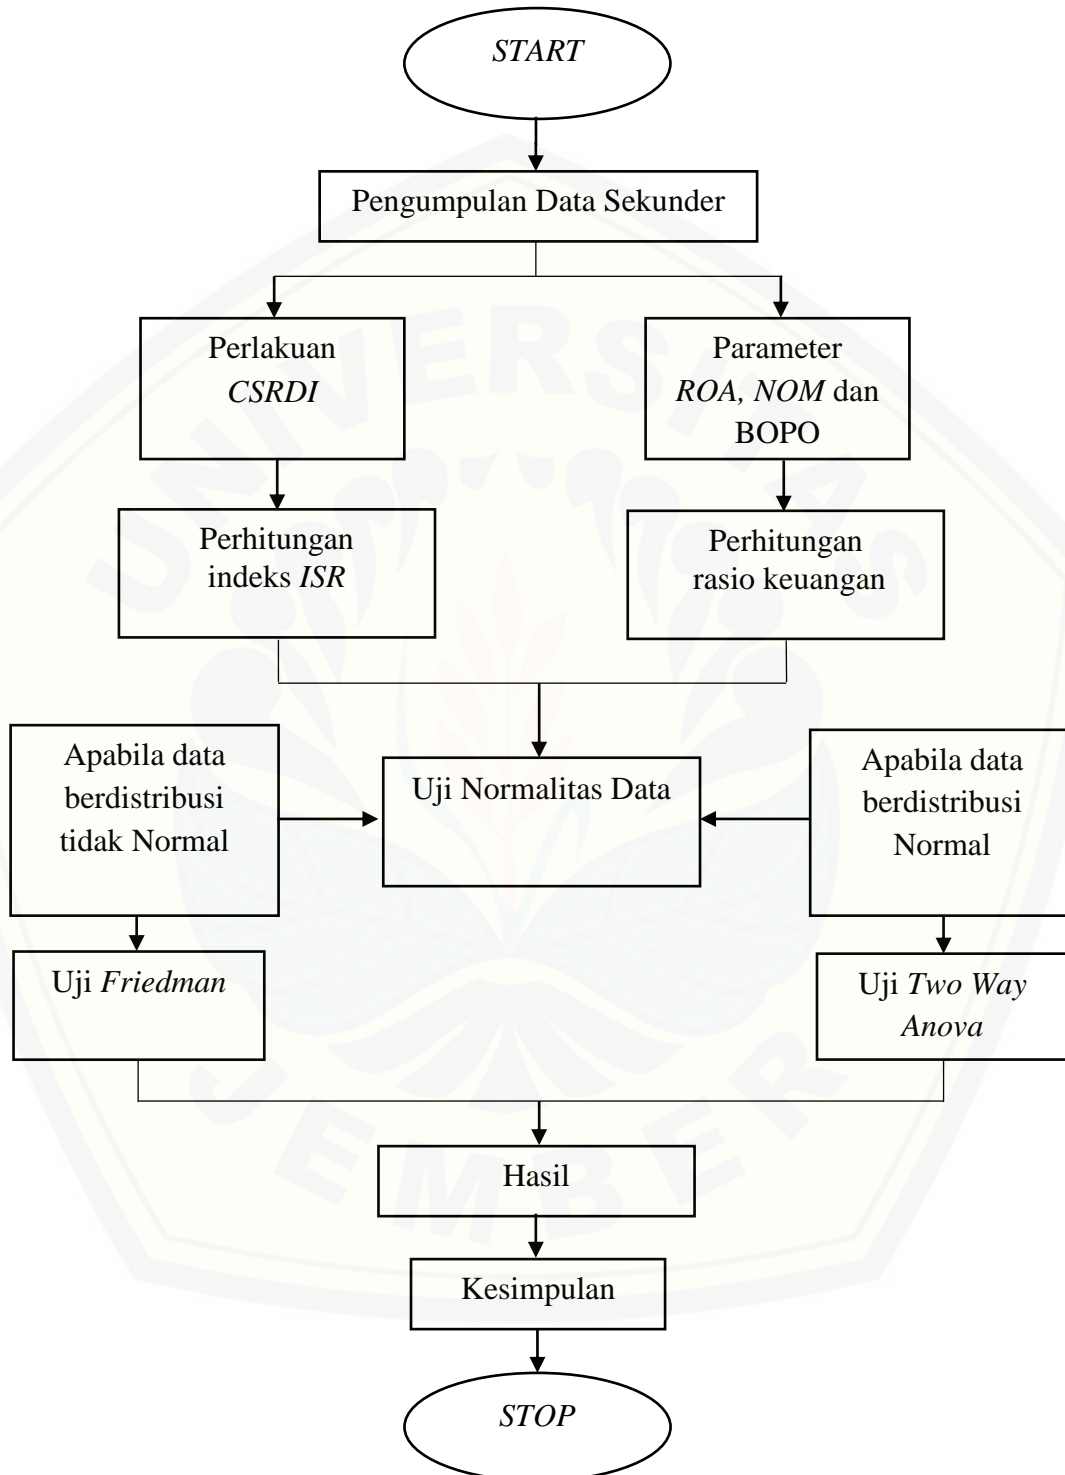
START

Pengumpulan Data Sekunder

Perlakuan CSRDI

Parameter ROA, NOM dan BOPO

Perhitungan indeks ISR

Perhitungan rasio keuangan

Apabila data berdistribusi tidak Normal

Uji Normalitas Data

Apabila data berdistribusi Normal

Uji Friedman

Uji Two Way Anova

Hasil

Kesimpulan

STOP